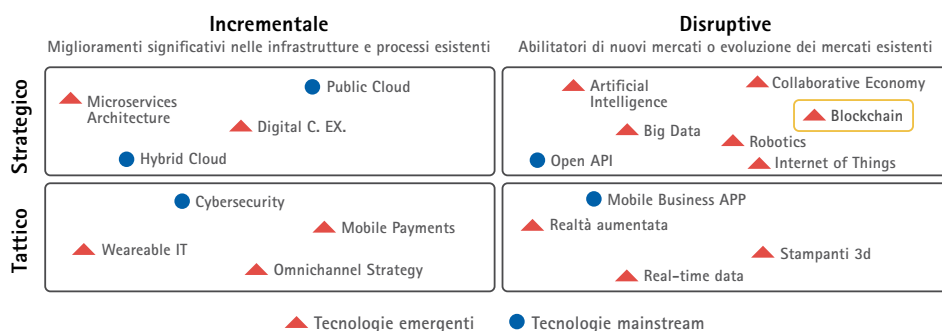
Incrementale
Miglioramenti significativi nelle infrastrutture e processi esistenti

Disruptive
Abilitatori di nuovi mercati o evoluzione dei mercati esistenti

Strategico

Microservices Architecture
Public Cloud
Digital C. EX.
Hybrid Cloud

Artificial Intelligence
Collaborative Economy
Blockchain
Big Data
Robotics
Open API
Internet of Things

Tattico

Cybersecurity
Mobile Payments
Weareable IT
Omnichannel Strategy

Mobile Business APP
Realtà aumentata
Stampanti 3d
Real-time data

Tecnologie emergenti
Tecnologie mainstream